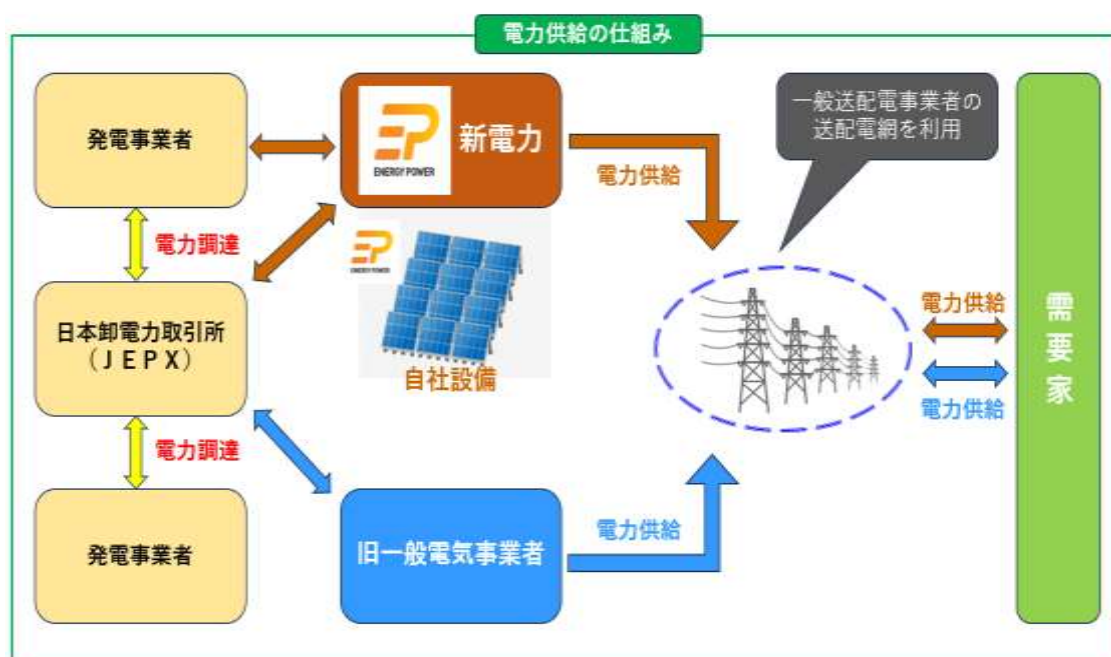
電力供給の仕組み

発電事業者

電力調達

日本卸電力取引所
（ＪＥＰＸ）

電力調達

発電事業者

EP
ENERGY POWER
新電力

EP
ENERGY POWER

自社設備

旧一般電気事業者

電力供給

電力供給

一般送配電事業者の
送配電網を利用

電力供給

電力供給

需
要
家